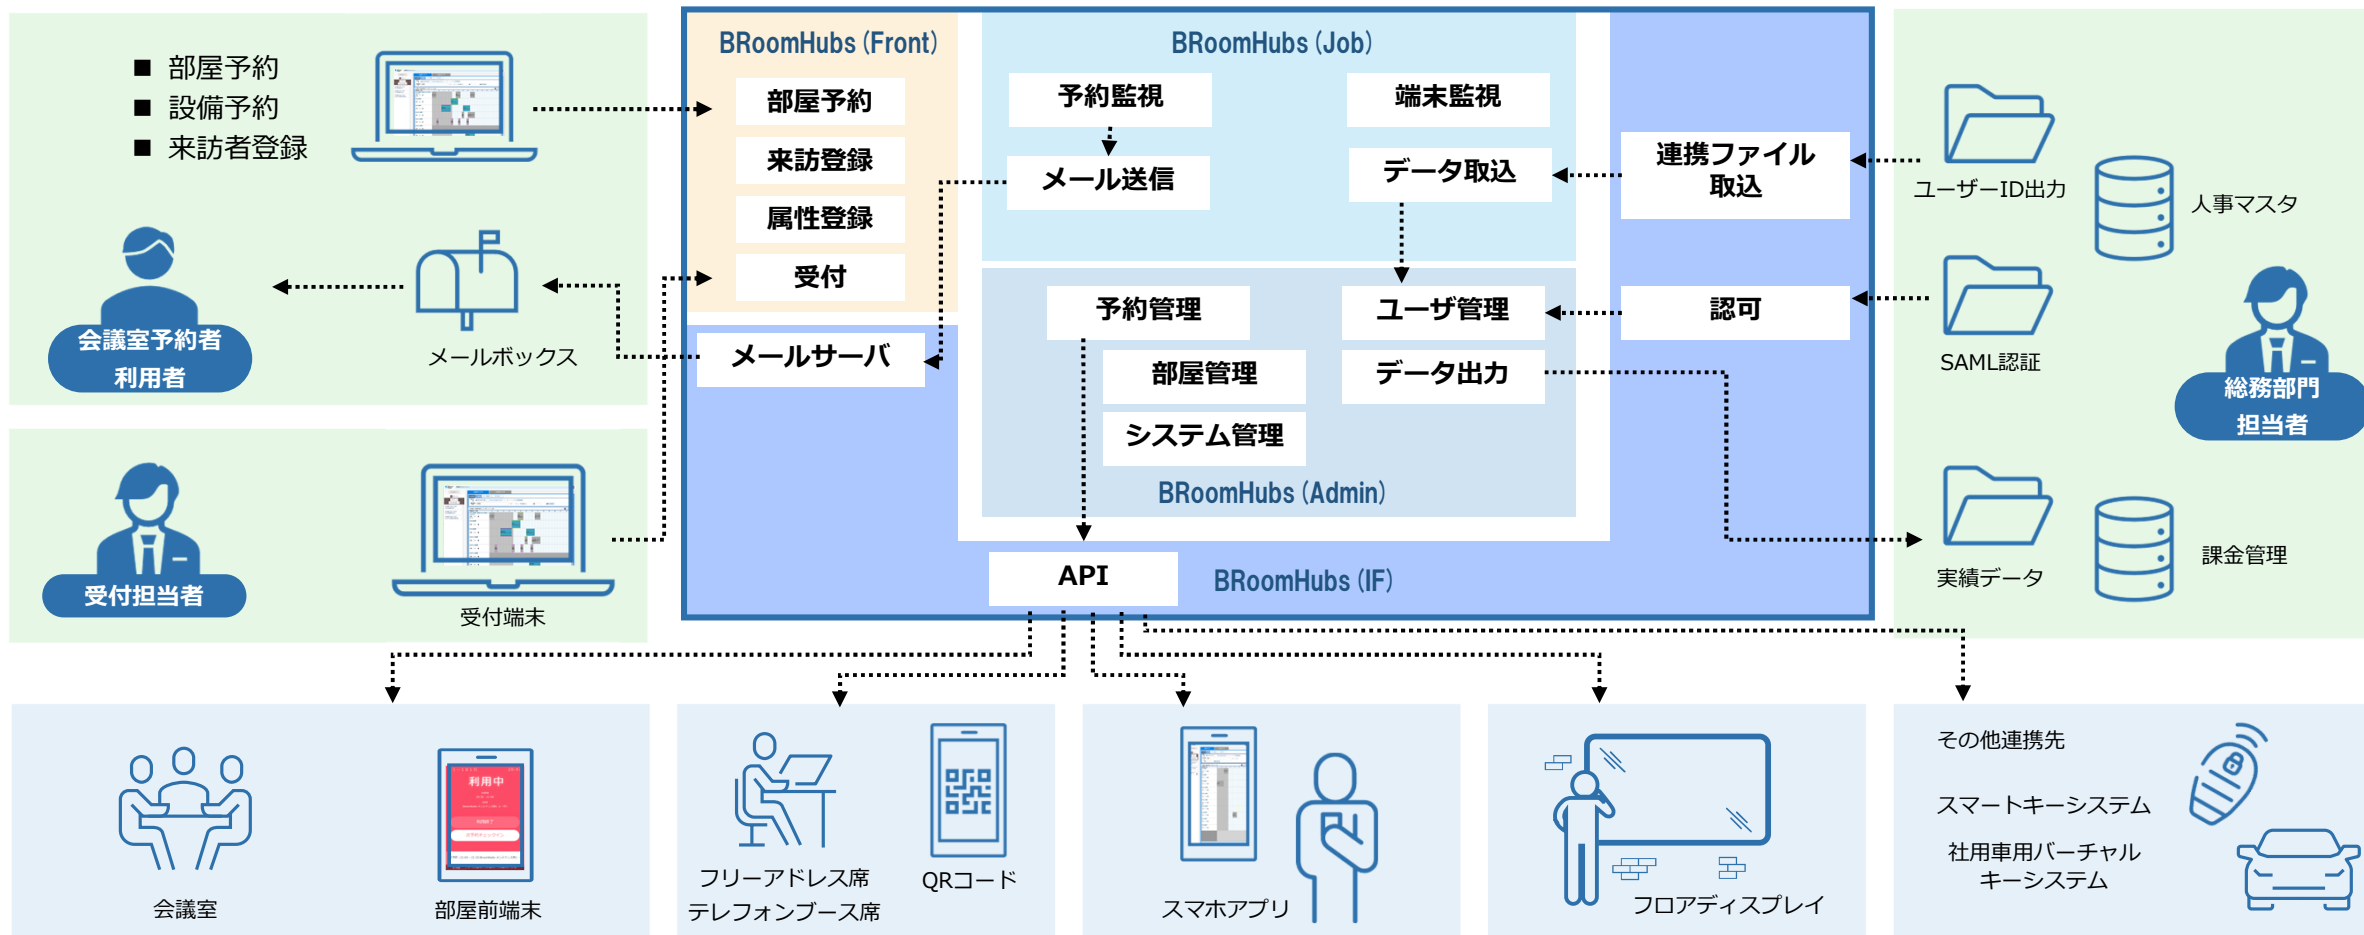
■ 部屋予約
■ 設備予約
■ 来訪者登録

会議室予約者
利用者

メールボックス

受付担当者

受付端末

BRoomHubs (Front)

部屋予約

来訪登録

属性登録

受付

メールサーバ

BRoomHubs (Job)

予約監視

端末監視

メール送信

データ取込

連携ファイル取込

予約管理

ユーザ管理

認可

部屋管理

データ出力

システム管理

BRoomHubs (Admin)

API

BRoomHubs (IF)

ユーザーID出力

人事マスタ

SAML認証

総務部門
担当者

実績データ

課金管理

会議室

利用中

部屋前端末

フリーアドレス席
テレフォンブース席

QRコード

スマホアプリ

フロアディスプレイ

その他連携先

スマートキーシステム

社用車用バーチャル
キーシステム